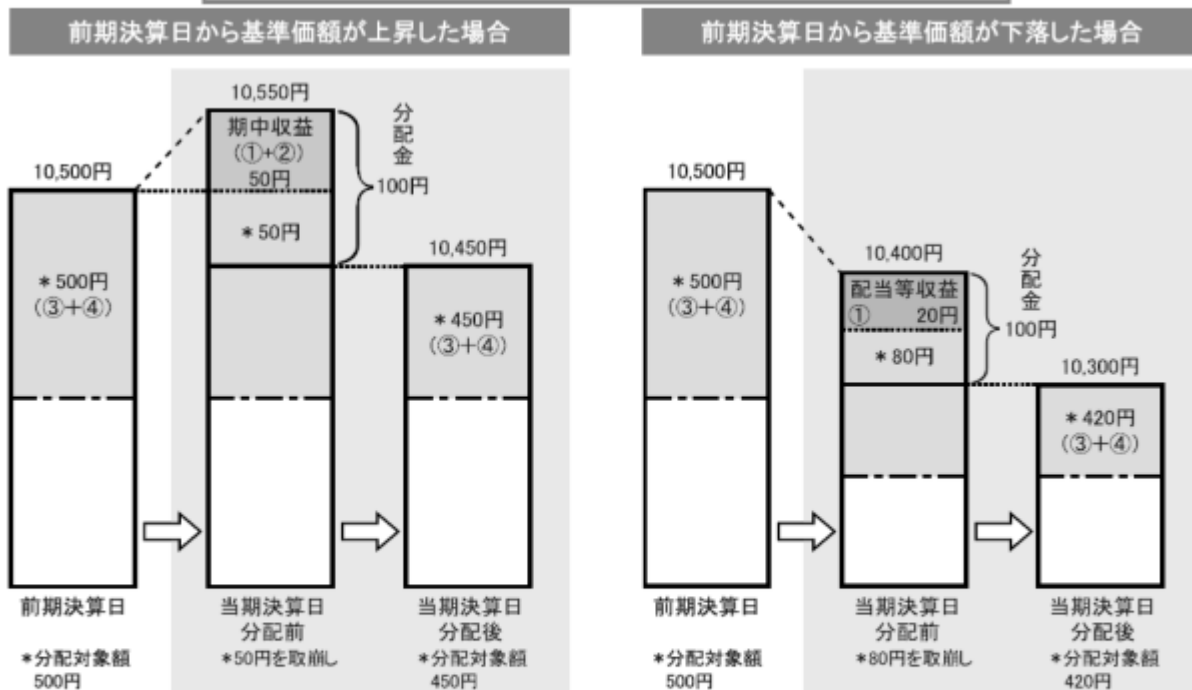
前期決算日から基準価額が上昇した場合

10,550円

期中収益
(①+②)
50円

分配金
100円

10,500円

＊50円

10,450円

＊500円
(③+④)

＊450円
(③+④)

前期決算日

＊分配対象額
500円

当期決算日
分配前

＊50円を取崩し

当期決算日
分配後

＊分配対象額
450円

前期決算日から基準価額が下落した場合

10,500円

＊500円
(③+④)

10,400円

配当等収益
①　20円

分配金
100円

＊80円

10,300円

＊420円
(③+④)

前期決算日

＊分配対象額
500円

当期決算日
分配前

＊80円を取崩し

当期決算日
分配後

＊分配対象額
420円